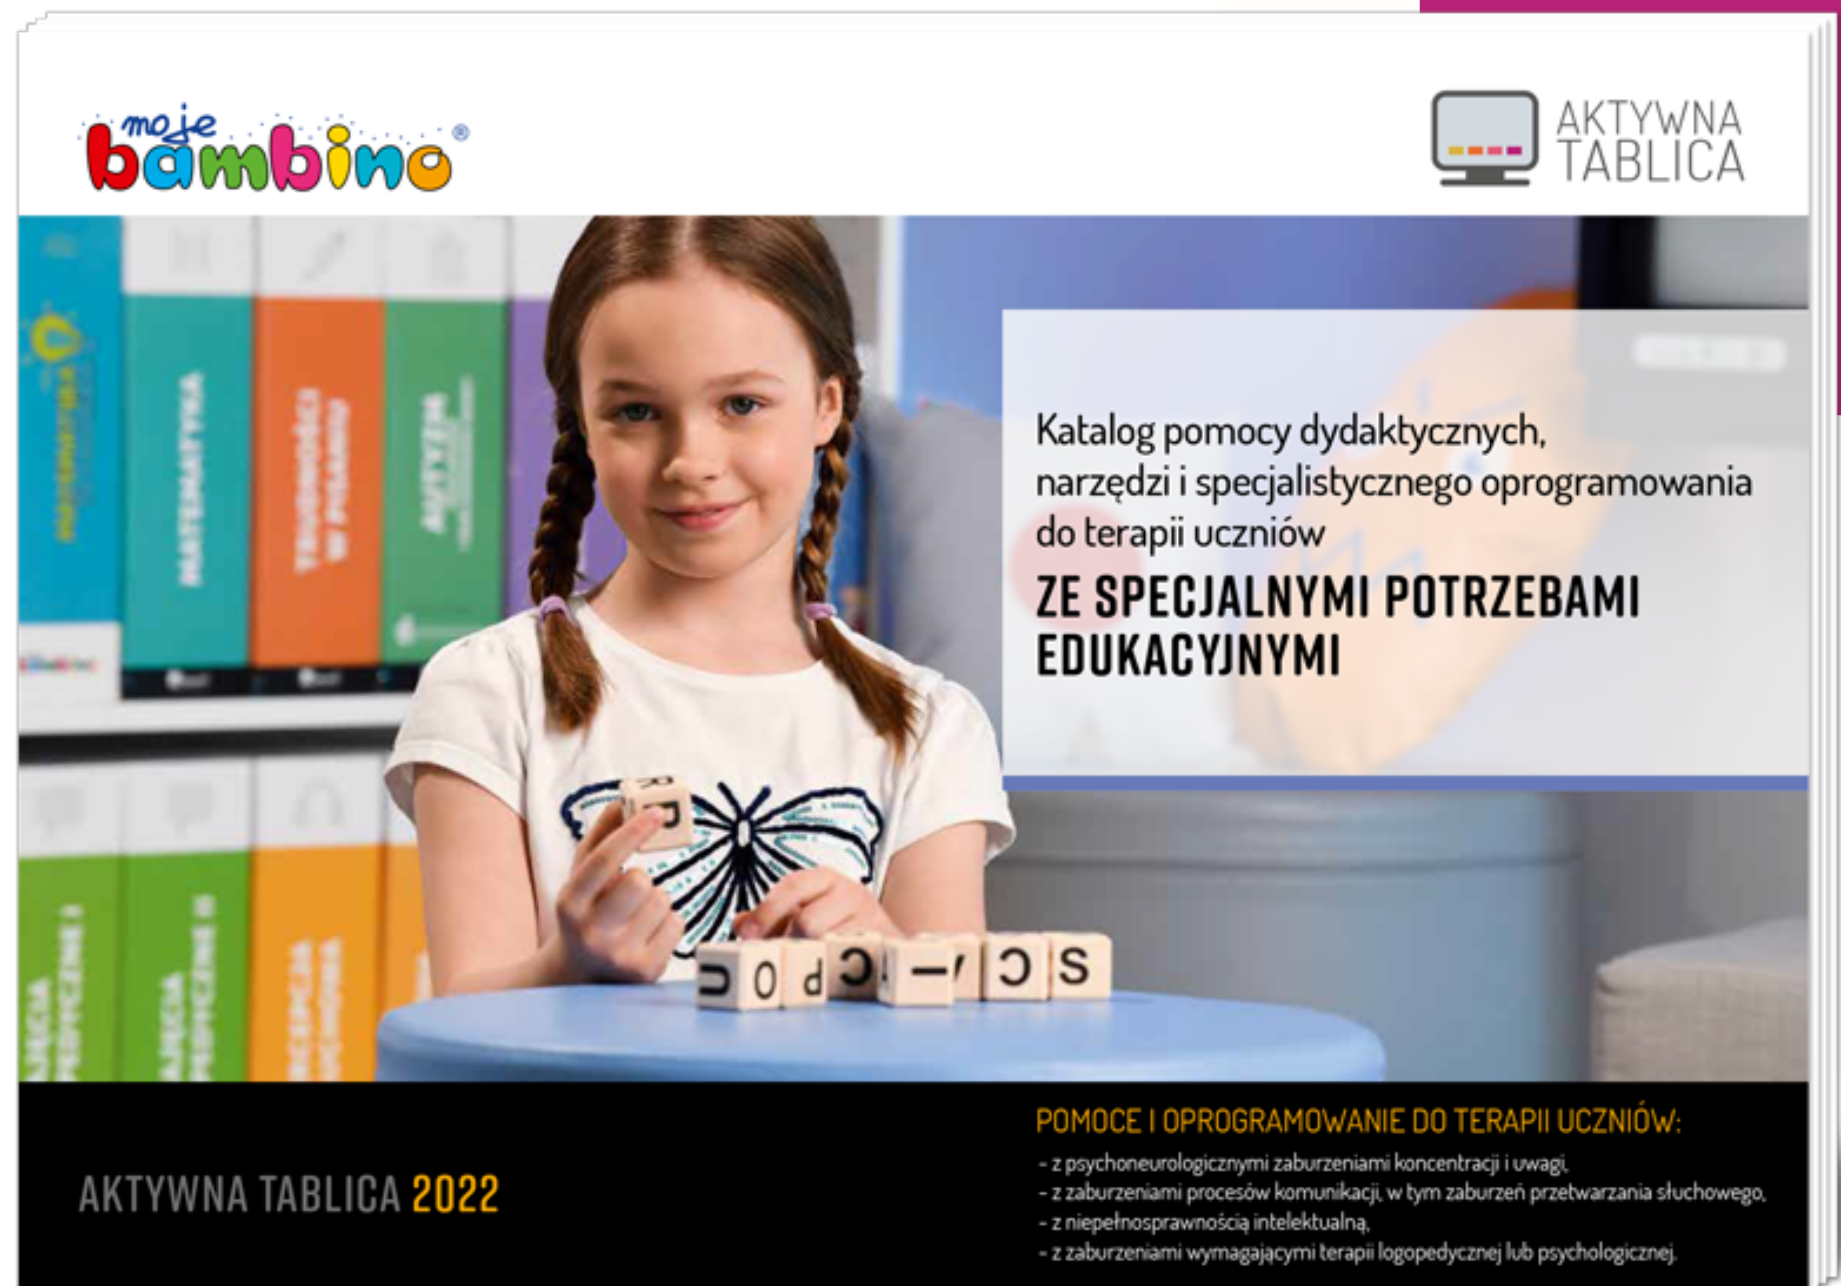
moje bambino®

AKTYWNA TABLICA

MATEMATYKA

Katalog pomocy dydaktycznych, narzędzi i specjalistycznego oprogramowania do terapii uczniów

ZE SPECJALNYMI POTRZEBAMI EDUKACYJNYMI

AKTYWNA TABLICA 2022

POMOCE I OPROGRAMOWANIE DO TERAPII UCZNIÓW:
- z psychoneurologicznymi zaburzeniami koncentracji i uwagi,
- z zaburzeniami procesów komunikacji, w tym zaburzeń przetwarzania słuchowego,
- z niepełnosprawnością intelektualną,
- z zaburzeniami wymagającymi terapii logopedycznej lub psychologicznej.